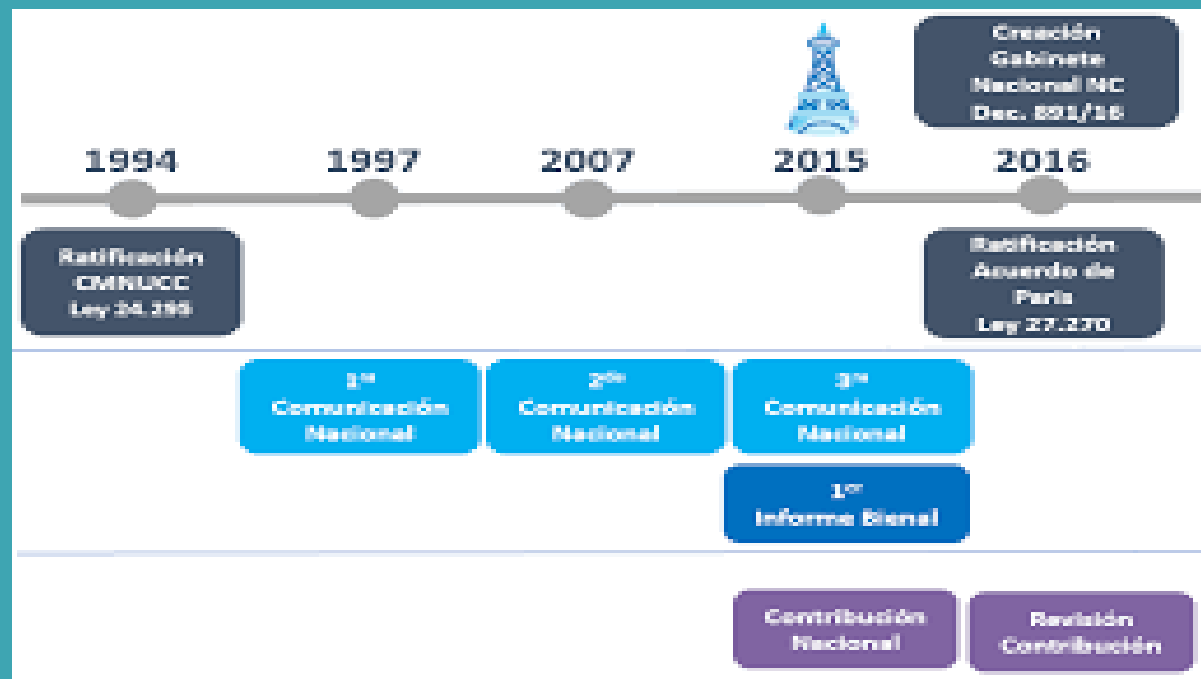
Creación Gabinete Nacional NC Dec. 891/16

1994

1997

2007

2015

2016

Ratificación CMNUCC Ley 24.295

Ratificación Acuerdo de París Ley 27.270

1ra Comunicación Nacional

2da Comunicación Nacional

3ra Comunicación Nacional

1er Informe Bienal

Contribución Nacional

Revisión Contribución